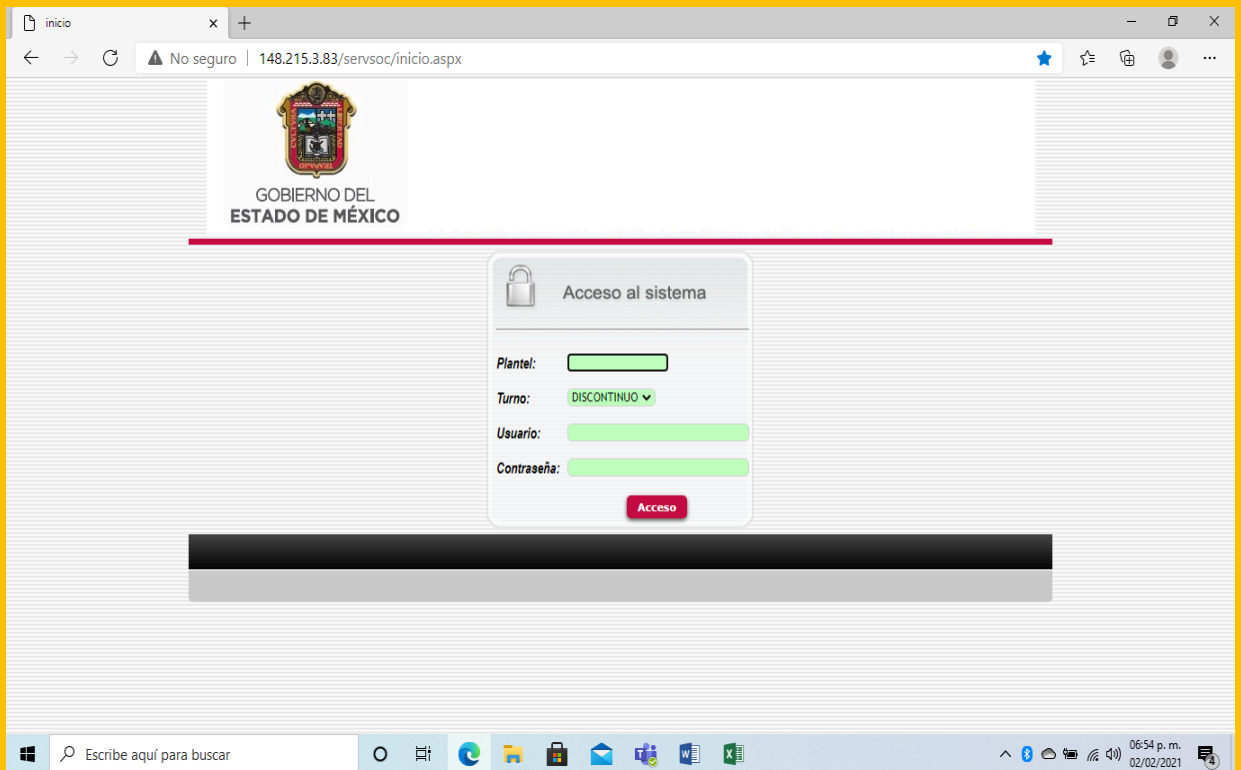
inicio

No seguro | 148.215.3.83/servsoc/inicio.aspx

GOBIERNO DEL
ESTADO DE MÉXICO

Acceso al sistema

Plantel:

Turno: DISCONTINUO

Usuario:

Contraseña:

Acceso

Escribe aquí para buscar

06:54 p. m.
02/02/2021